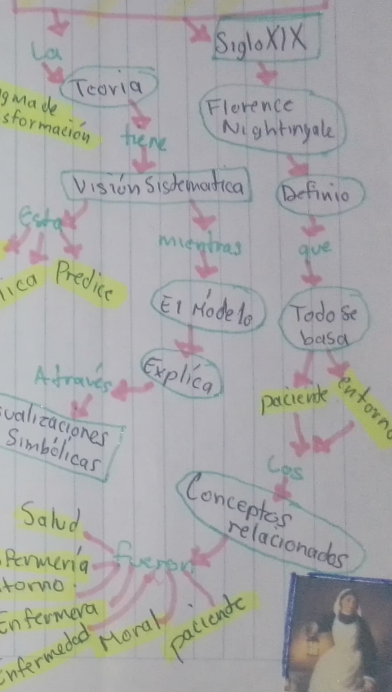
La
SigloXIX
Teoria
gma de
sformación
Florence
Nightingale
tiene
Visión Sistematica
Definio
Esta
mientras
que
ica
Predice
El Modelo
Todo se
basa
Explica
Através
paciente
entorn
ualizaciones
Simbólicas
Los
Conceptos
relacionados
Salud
Enfermeria
fueron
torno
Enfermera
Enfermedad
Moral
paciente